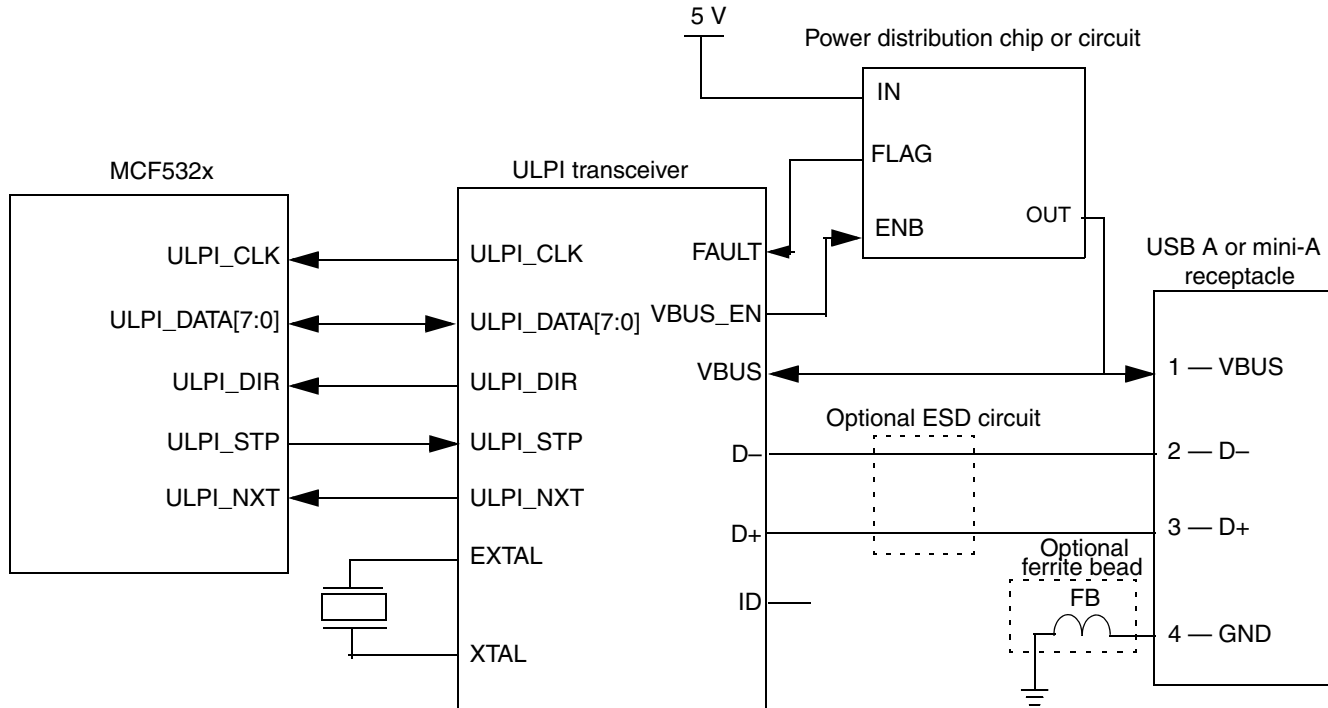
5 V

Power distribution chip or circuit

IN

FLAG

ENB

OUT

MCF532x

ULPI transceiver

ULPI_CLK

ULPI_DATA[7:0]

ULPI_DIR

ULPI_STP

ULPI_NXT

ULPI_CLK

ULPI_DATA[7:0]

ULPI_DIR

ULPI_STP

ULPI_NXT

EXTAL

XTAL

FAULT

VBUS_EN

VBUS

D–

D+

ID

USB A or mini-A receptacle

1 — VBUS

Optional ESD circuit

2 — D–

3 — D+

Optional ferrite bead

FB

4 — GND